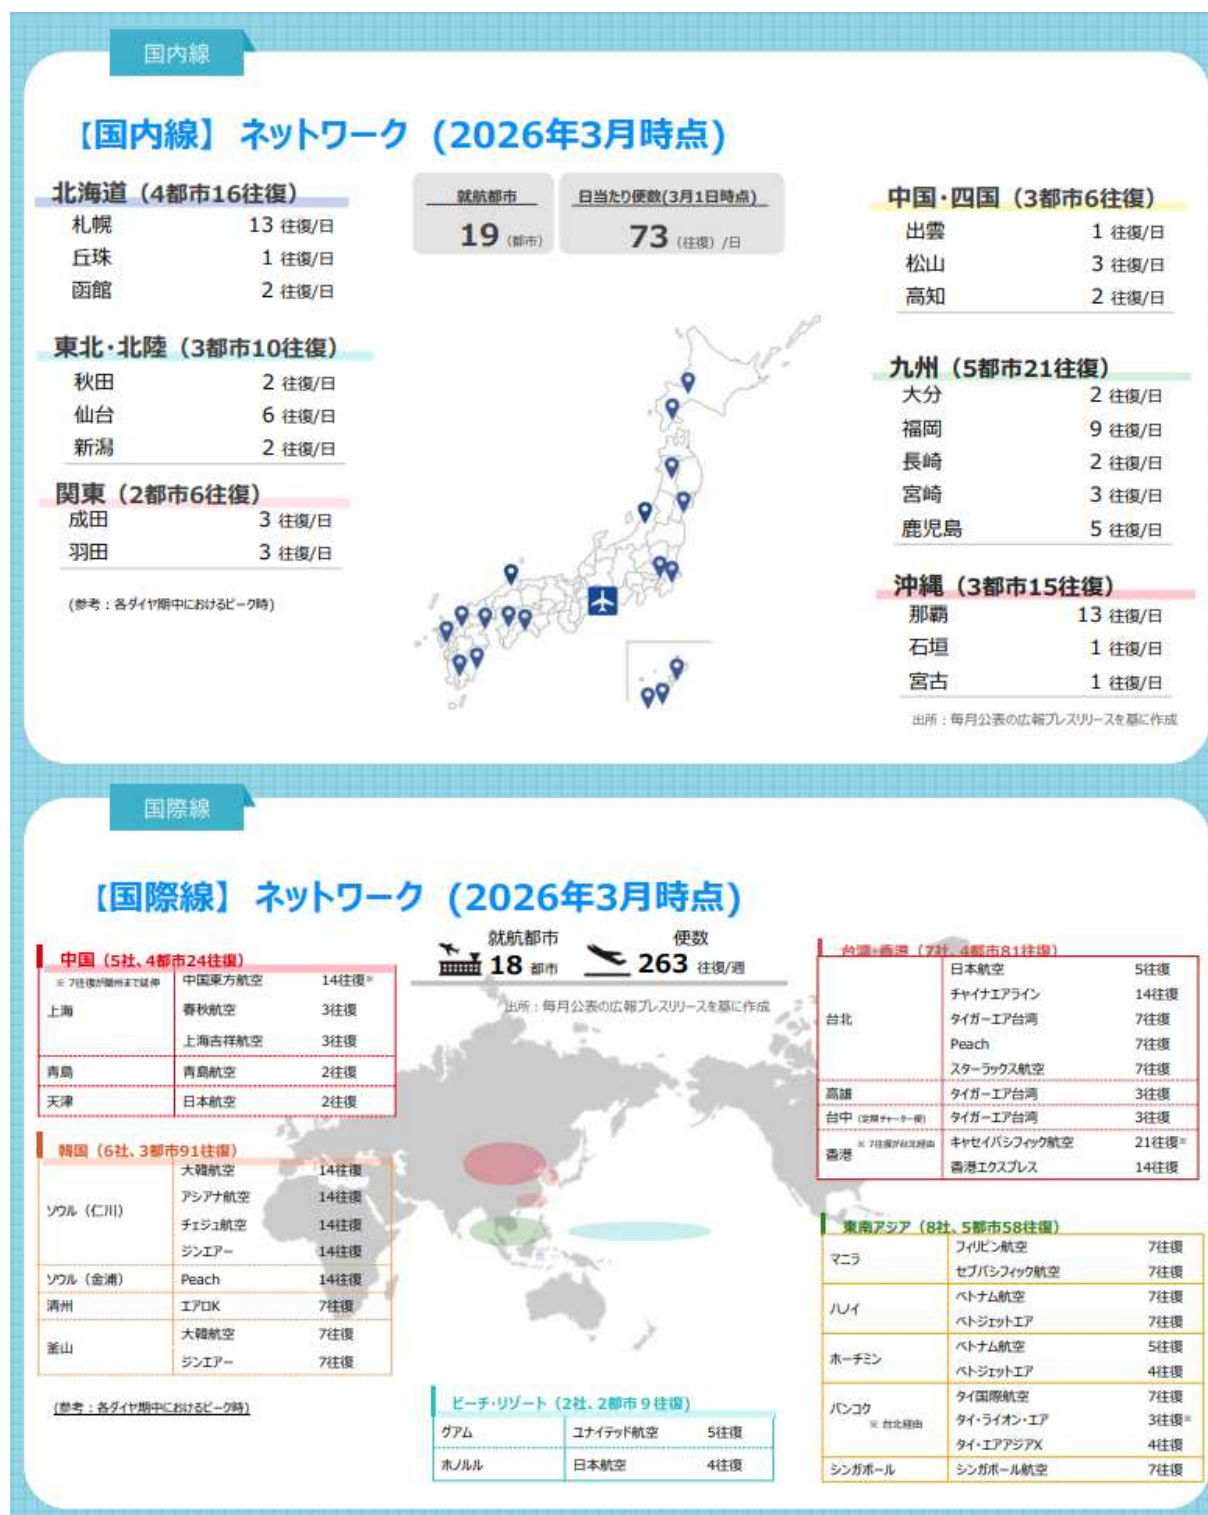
国内線

【国内線】ネットワーク（2026年3月時点）

北海道（4都市16往復）

| | |
|---|---|
| 札幌 | 13 往復/日 |
| 丘珠 | 1 往復/日 |
| 函館 | 2 往復/日 |

東北・北陸（3都市10往復）

| | |
|---|---|
| 秋田 | 2 往復/日 |
| 仙台 | 6 往復/日 |
| 新潟 | 2 往復/日 |

関東（2都市6往復）

| | |
|---|---|
| 成田 | 3 往復/日 |
| 羽田 | 3 往復/日 |

（参考：各ダイヤ期中におけるピーク時）

就航都市
19 (都市)

日当たり便数(3月1日時点)
73 (往復) /日

中国・四国（3都市6往復）

| | |
|---|---|
| 出雲 | 1 往復/日 |
| 松山 | 3 往復/日 |
| 高知 | 2 往復/日 |

九州（5都市21往復）

| | |
|---|---|
| 大分 | 2 往復/日 |
| 福岡 | 9 往復/日 |
| 長崎 | 2 往復/日 |
| 宮崎 | 3 往復/日 |
| 鹿児島 | 5 往復/日 |

沖縄（3都市15往復）

| | |
|---|---|
| 那覇 | 13 往復/日 |
| 石垣 | 1 往復/日 |
| 宮古 | 1 往復/日 |

出所：毎月公表の広報プレスリリースを基に作成

国際線

【国際線】ネットワーク（2026年3月時点）

就航都市 18 都市
便数 263 往復/週

出所：毎月公表の広報プレスリリースを基に作成

中国（5社、4都市24往復）
※ 7往復が関州まで延伸

| | | |
|---|---|---|
| 上海 | 中国東方航空 | 14往復※ |
| | 春秋航空 | 3往復 |
| | 上海吉祥航空 | 3往復 |
| 青島 | 青島航空 | 2往復 |
| 天津 | 日本航空 | 2往復 |

韓国（6社、3都市91往復）

| | | |
|---|---|---|
| ソウル（仁川） | 大韓航空 | 14往復 |
| | アシアナ航空 | 14往復 |
| | チェジュ航空 | 14往復 |
| | ジンエアー | 14往復 |
| ソウル（金浦） | Peach | 14往復 |
| 清州 | エアロK | 7往復 |
| 釜山 | 大韓航空 | 7往復 |
| | ジンエアー | 7往復 |

（参考：各ダイヤ期中におけるピーク時）

ビーチ・リゾート（2社、2都市９往復）

| | | |
|---|---|---|
| グアム | ユナイテッド航空 | 5往復 |
| ホノルル | 日本航空 | 4往復 |

台湾・香港（7社、4都市81往復）

| | | |
|---|---|---|
| 台北 | 日本航空 | 5往復 |
| | チャイナエアライン | 14往復 |
| | タイガーエア台湾 | 7往復 |
| | Peach | 7往復 |
| | スターラックス航空 | 7往復 |
| 高雄 | タイガーエア台湾 | 3往復 |
| 台中 (定期チャーター便) | タイガーエア台湾 | 3往復 |
| 香港 ※ 7往復が台北経由 | キャセイパシフィック航空 | 21往復※ |
| | 香港エクスプレス | 14往復 |

東南アジア（8社、5都市58往復）

| | | |
|---|---|---|
| マニラ | フィリピン航空 | 7往復 |
| | セブパシフィック航空 | 7往復 |
| ハノイ | ベトナム航空 | 7往復 |
| | ベトジェットエア | 7往復 |
| ホーチミン | ベトナム航空 | 5往復 |
| | ベトジェットエア | 4往復 |
| バンコク ※ 台北経由 | タイ国際航空 | 7往復 |
| | タイ・ライオン・エア | 3往復※ |
| | タイ・エアアジアX | 4往復 |
| シンガポール | シンガポール航空 | 7往復 |